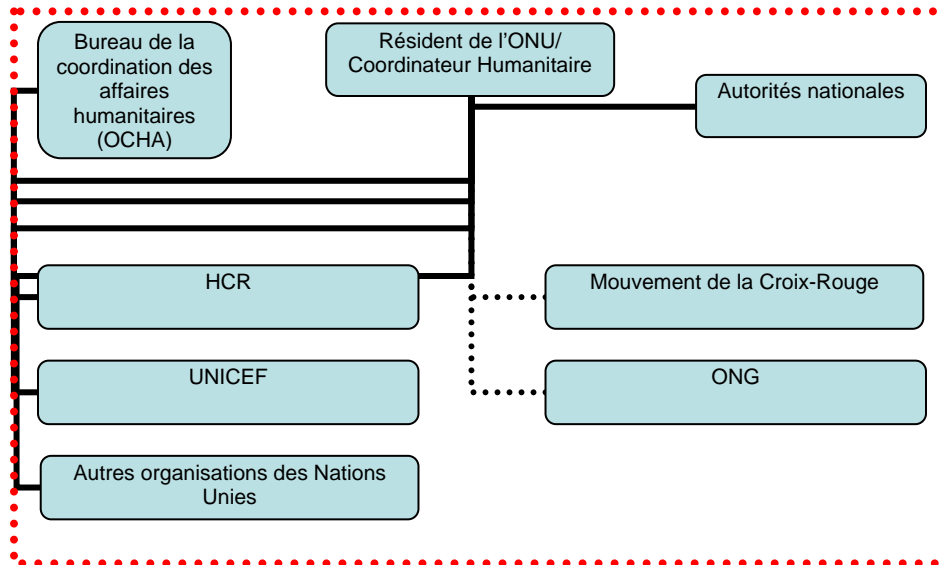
Bureau de la coordination des affaires humanitaires (OCHA)

Résident de l’ONU/ Coordinateur Humanitaire

Autorités nationales

HCR

Mouvement de la Croix-Rouge

UNICEF

ONG

Autres organisations des Nations Unies